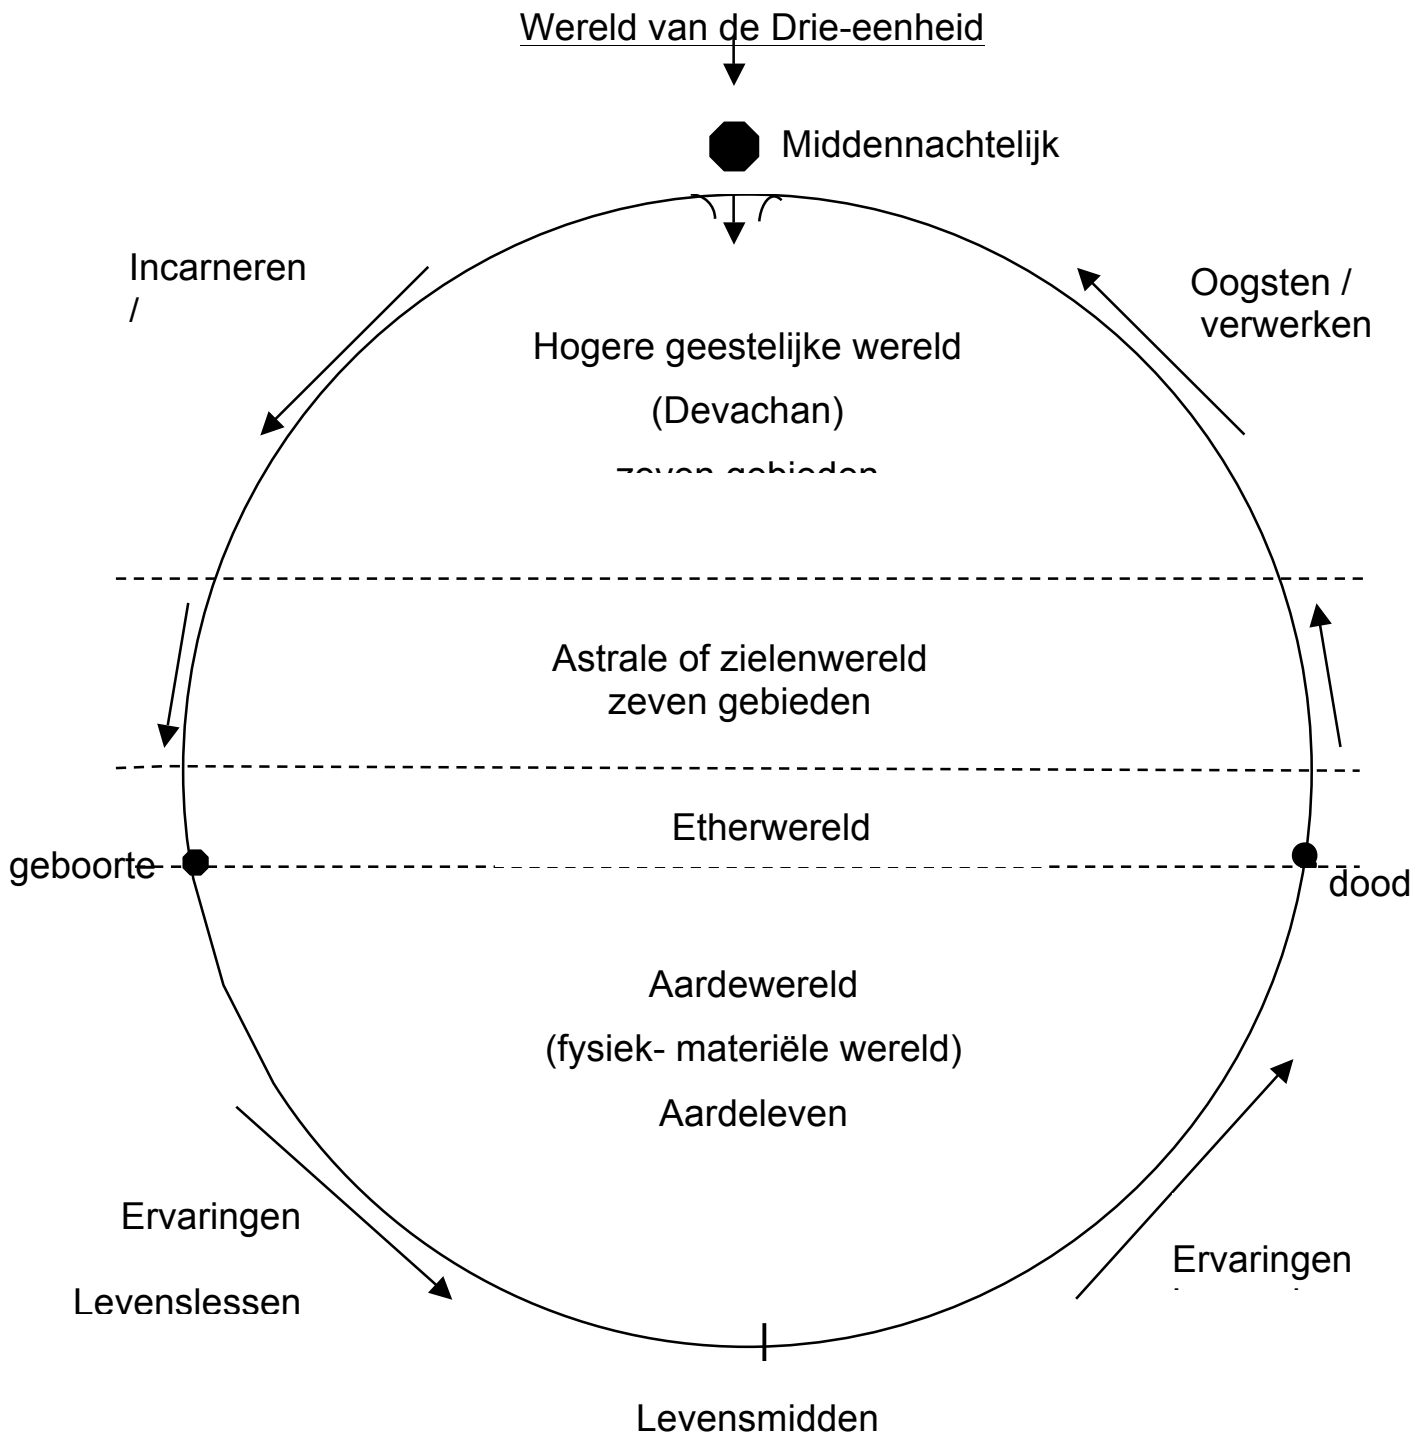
Wereld van de Drie-eenheid

Middennachtelijk

Incarneren /

Oogsten / verwerken

Hogere geestelijke wereld

(Devachan)

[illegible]

Astrale of zielenwereld zeven gebieden

Etherwereld

geboorte

dood

Aardewereld

(fysiek- materiële wereld)

Aardeleven

Ervaringen

Levenslessen

Ervaringen

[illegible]

Levensmidden